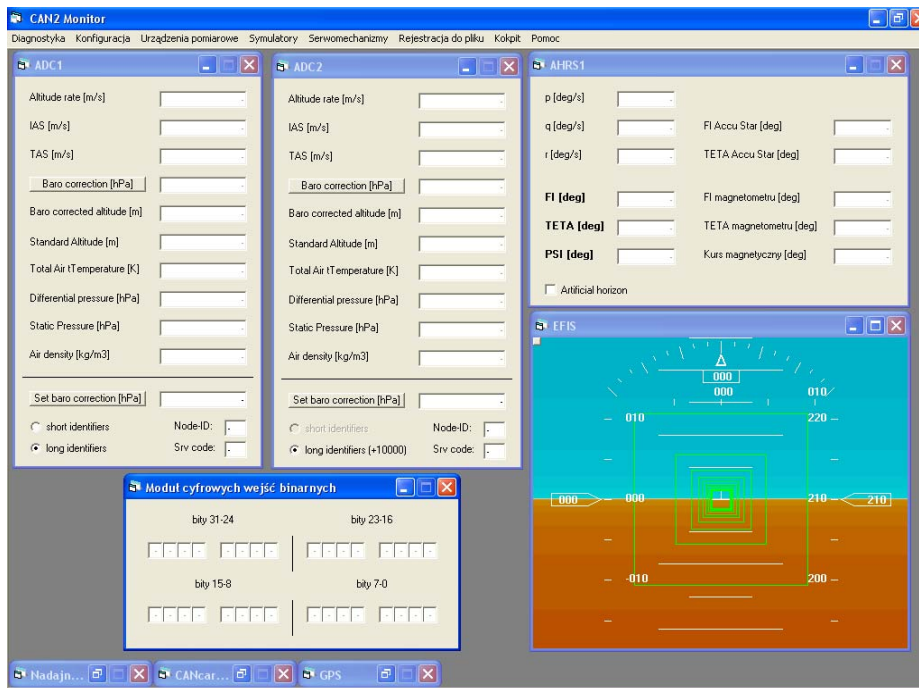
CAN2 Monitor

Diagnostyka Konfiguracja Urządzenia pomiarowe Symulatory Serwomechanizmy Rejestracja do pliku Kokpit Pomoc

ADC1

Altitude rate [m/s]
IAS [m/s]
TAS [m/s]
Baro correction [hPa]
Baro corrected altitude [m]
Standard Altitude [m]
Total Air tTemperature [K]
Differential pressure [hPa]
Static Pressure [hPa]
Air density [kg/m3]
Set baro correction [hPa]
short identifiers
long identifiers
Node-ID:
Srv code:

ADC2

Altitude rate [m/s]
IAS [m/s]
TAS [m/s]
Baro correction [hPa]
Baro corrected altitude [m]
Standard Altitude [m]
Total Air tTemperature [K]
Differential pressure [hPa]
Static Pressure [hPa]
Air density [kg/m3]
Set baro correction [hPa]
short identifiers
long identifiers (+10000)
Node-ID:
Srv code:

AHRS1

p [deg/s]
q [deg/s]
r [deg/s]
FI Accu Star [deg]
TETA Accu Star [deg]
FI [deg]
TETA [deg]
PSI [deg]
FI magnetometru [deg]
TETA magnetometru [deg]
Kurs magnetyczny [deg]
Artificial horizon

EFIS

000
000
010
010
220
000
000
210
210
-010
200

Moduł cyfrowych wejść binarnych

bity 31-24
bity 23-16
bity 15-8
bity 7-0

Nadajn...
CANcar...
GPS